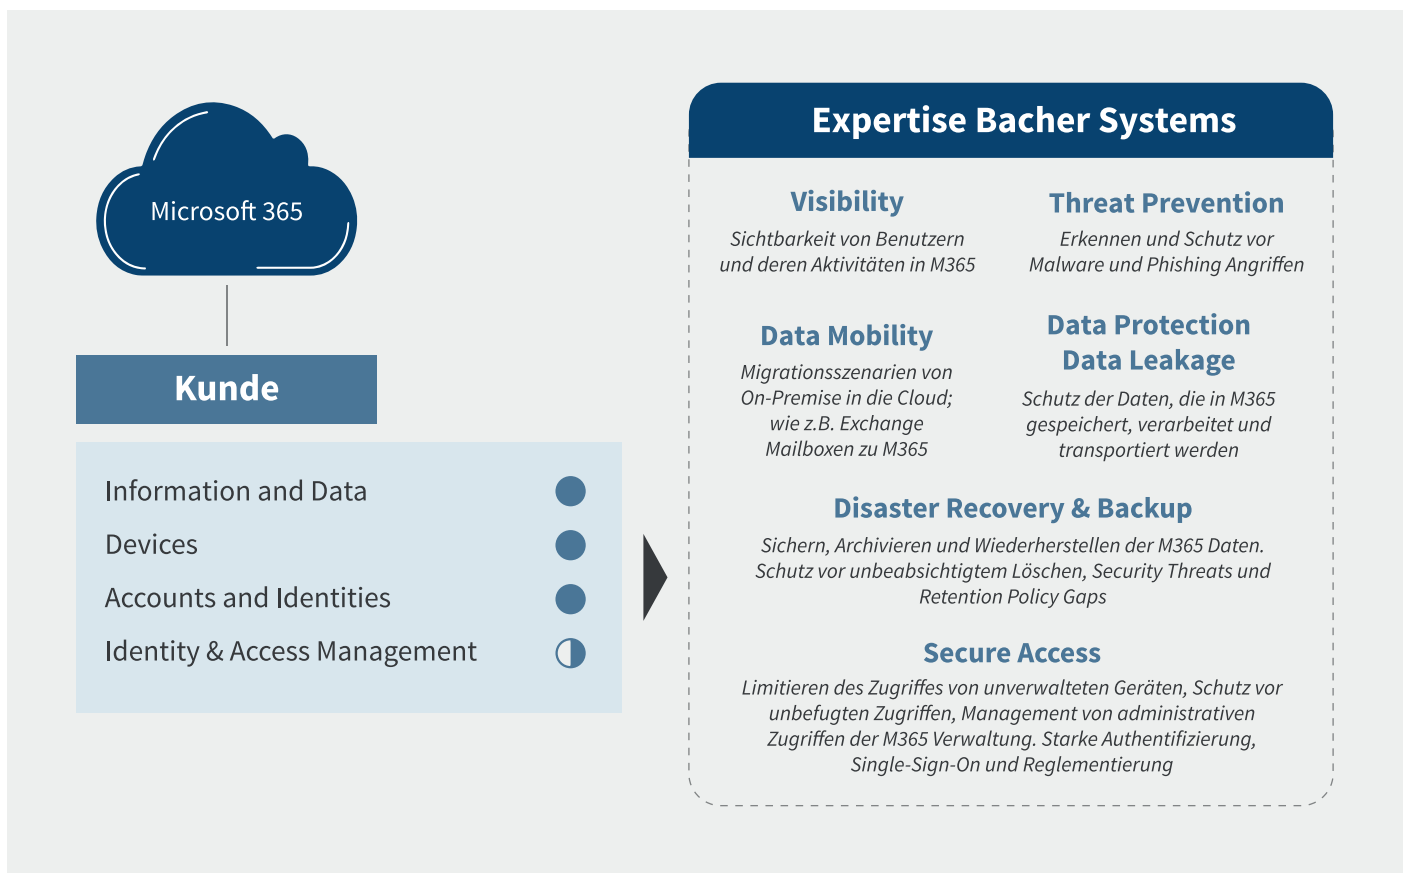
Microsoft 365

Kunde

Information and Data

Devices

Accounts and Identities

Identity & Access Management

Expertise Bacher Systems

Visibility

Sichtbarkeit von Benutzern und deren Aktivitäten in M365

Threat Prevention

Erkennen und Schutz vor Malware und Phishing Angriffen

Data Mobility

Migrationsszenarien von On-Premise in die Cloud; wie z.B. Exchange Mailboxen zu M365

Data Protection
Data Leakage

Schutz der Daten, die in M365 gespeichert, verarbeitet und transportiert werden

Disaster Recovery & Backup

Sichern, Archivieren und Wiederherstellen der M365 Daten. Schutz vor unbeabsichtigtem Löschen, Security Threats und Retention Policy Gaps

Secure Access

Limitieren des Zugriffes von unverwalteten Geräten, Schutz vor unbefugten Zugriffen, Management von administrativen Zugriffen der M365 Verwaltung. Starke Authentifizierung, Single-Sign-On und Reglementierung